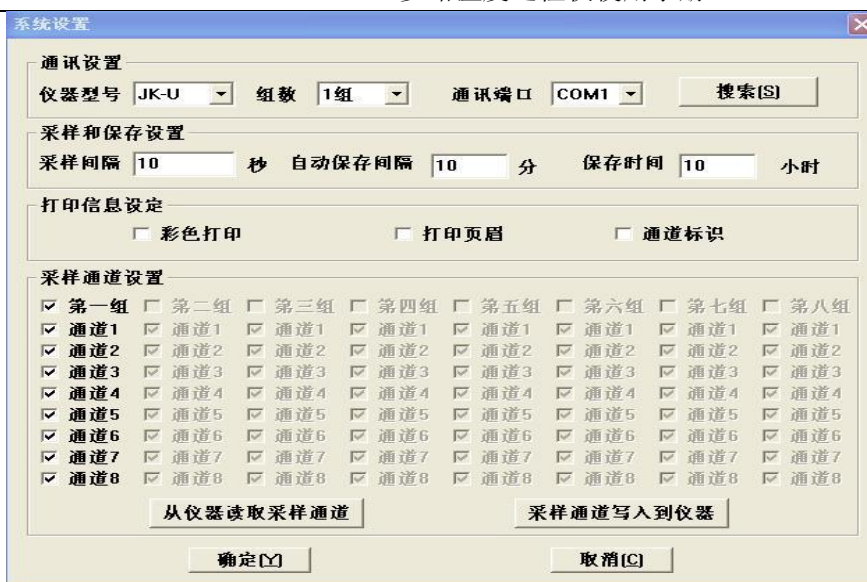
系统设置

通讯设置
仪器型号 JK-U 组数 1组 通讯端口 COM1 搜索[S]

采样和保存设置
采样间隔 10 秒 自动保存间隔 10 分 保存时间 10 小时

打印信息设定
彩色打印 打印页眉 通道标识

采样通道设置

| 第一组 | 第二组 | 第三组 | 第四组 | 第五组 | 第六组 | 第七组 | 第八组 |
|---|---|---|---|---|---|---|---|
| 通道1 | 通道1 | 通道1 | 通道1 | 通道1 | 通道1 | 通道1 | 通道1 |
| 通道2 | 通道2 | 通道2 | 通道2 | 通道2 | 通道2 | 通道2 | 通道2 |
| 通道3 | 通道3 | 通道3 | 通道3 | 通道3 | 通道3 | 通道3 | 通道3 |
| 通道4 | 通道4 | 通道4 | 通道4 | 通道4 | 通道4 | 通道4 | 通道4 |
| 通道5 | 通道5 | 通道5 | 通道5 | 通道5 | 通道5 | 通道5 | 通道5 |
| 通道6 | 通道6 | 通道6 | 通道6 | 通道6 | 通道6 | 通道6 | 通道6 |
| 通道7 | 通道7 | 通道7 | 通道7 | 通道7 | 通道7 | 通道7 | 通道7 |
| 通道8 | 通道8 | 通道8 | 通道8 | 通道8 | 通道8 | 通道8 | 通道8 |

从仪器读取采样通道 采样通道写入到仪器

确定[Y] 取消[C]